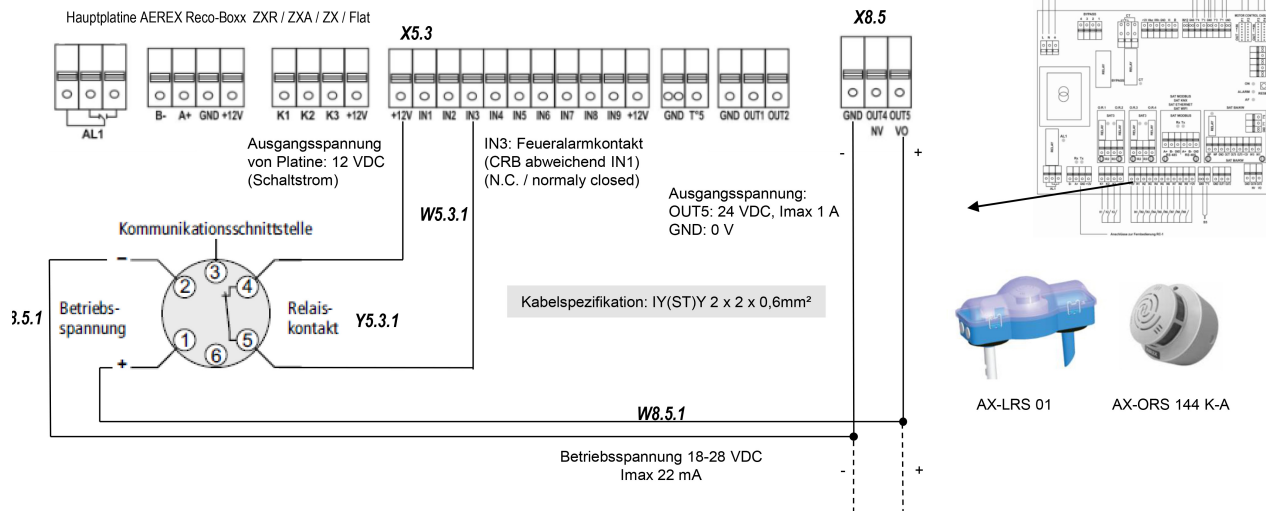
Hauptplatine AEREX Reco-Boxx ZXR / ZXA / ZX / Flat

X5.3

X8.5

AL1

B- A+ GND +12V

K1 K2 K3 +12V

+12V IN1 IN2 IN3 IN4 IN5 IN6 IN7 IN8 IN9 +12V

GND T°5

GND OUT1 OUT2

GND OUT4 OUT5
NV VO

Ausgangsspannung von Platine: 12 VDC (Schaltstrom)

IN3: Feueralarmkontakt (CRB abweichend IN1) (N.C. / normaly closed)

- +

Ausgangsspannung:
OUT5: 24 VDC, Imax 1 A
GND: 0 V

W5.3.1

Kommunikationsschnittstelle

–

3

2

4

Betriebs-spannung

1

5

6

+

Relais-kontakt

Y5.3.1

3.5.1

Kabelspezifikation: IY(ST)Y 2 x 2 x 0,6mm²

W8.5.1

Betriebsspannung 18-28 VDC
Imax 22 mA

- +

AX-LRS 01

AX-ORS 144 K-A